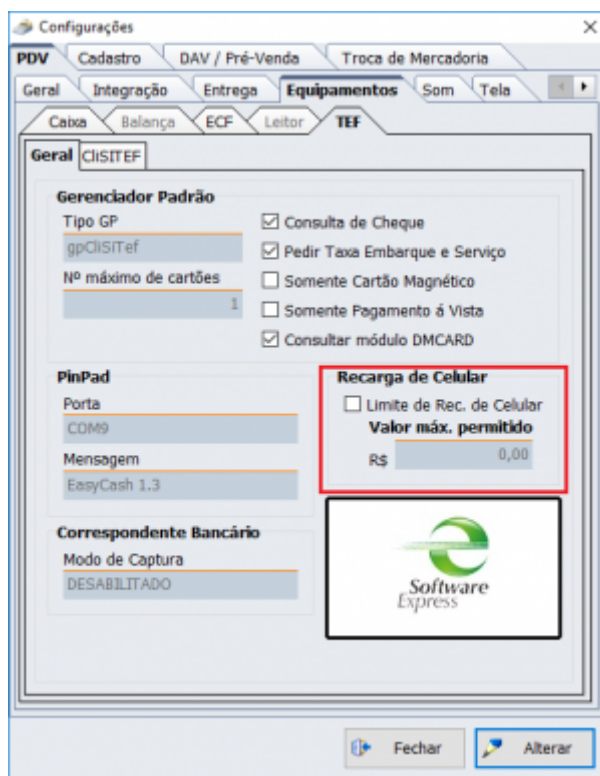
Configurações

PDV | Cadastro | DAV / Pré-Venda | Troca de Mercadoria

Geral | Integração | Entrega | Equipamentos | Som | Tela

Caixa | Balança | ECF | Leitor | TEF

Geral | CliSITEF

Gerenciador Padrão

Tipo GP

gpCliSITef

Nº máximo de cartões

1

☑ Consulta de Cheque

☑ Pedir Taxa Embarque e Serviço

☐ Somente Cartão Magnético

☐ Somente Pagamento á Vista

☑ Consultar módulo DMCARD

PinPad

Porta

COM9

Mensagem

EasyCash 1.3

Recarga de Celular

☐ Limite de Rec. de Celular

Valor máx. permitido

R$ 0,00

Correspondente Bancário

Modo de Captura

DESABILITADO

Software Express

Fechar

Alterar